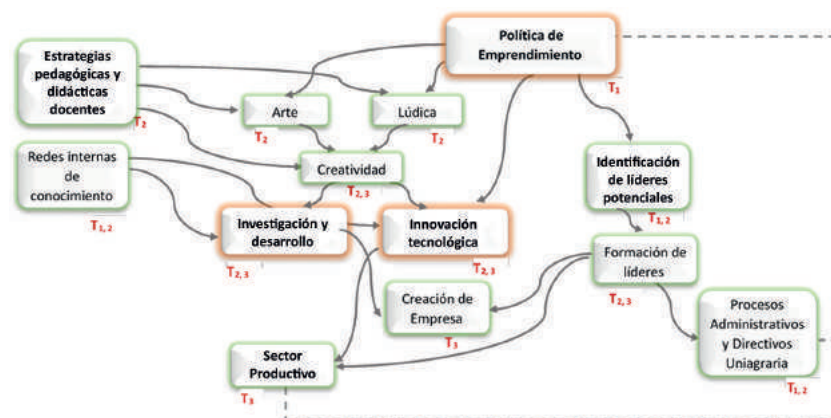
Política de Emprendimiento

$T_1$

Estrategias pedagógicas y didácticas docentes

$T_2$

Arte

$T_2$

Lúdica

$T_2$

Redes internas de conocimiento

$T_{1,2}$

Creatividad

$T_{2,3}$

Identificación de líderes potenciales

$T_{1,2}$

Investigación y desarrollo

$T_{2,3}$

Innovación tecnológica

$T_{2,3}$

Formación de líderes

$T_{2,3}$

Creación de Empresa

$T_3$

Procesos Administrativos y Directivos Uniagraria

$T_{1,2}$

Sector Productivo

$T_3$